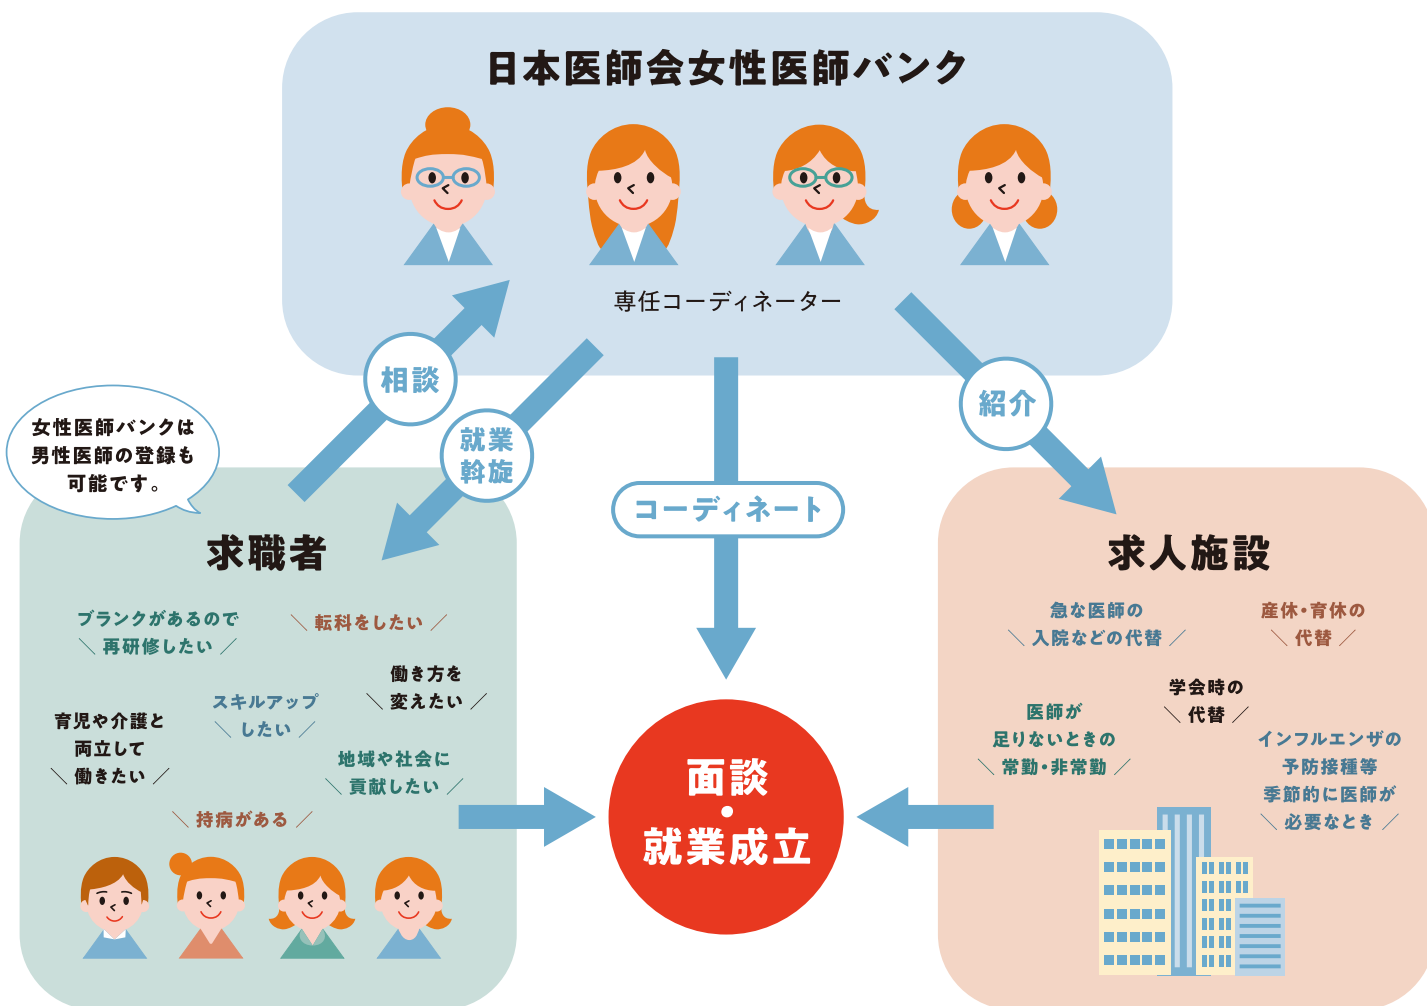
日本医師会女性医師バンク

専任コーディネーター

相談

就業斡旋

紹介

コーディネート

女性医師バンクは男性医師の登録も可能です。

求職者

ブランクがあるので
＼再研修したい／

＼転科をしたい／

働き方を
＼変えたい／

スキルアップ
＼したい／

育児や介護と
両立して
＼働きたい／

地域や社会に
＼貢献したい／

＼持病がある／

面談
・
就業成立

求人施設

急な医師の
＼入院などの代替／

産休・育休の
＼代替／

学会時の
＼代替／

医師が
足りないときの
＼常勤・非常勤／

インフルエンザの
予防接種等
季節的に医師が
＼必要なとき／